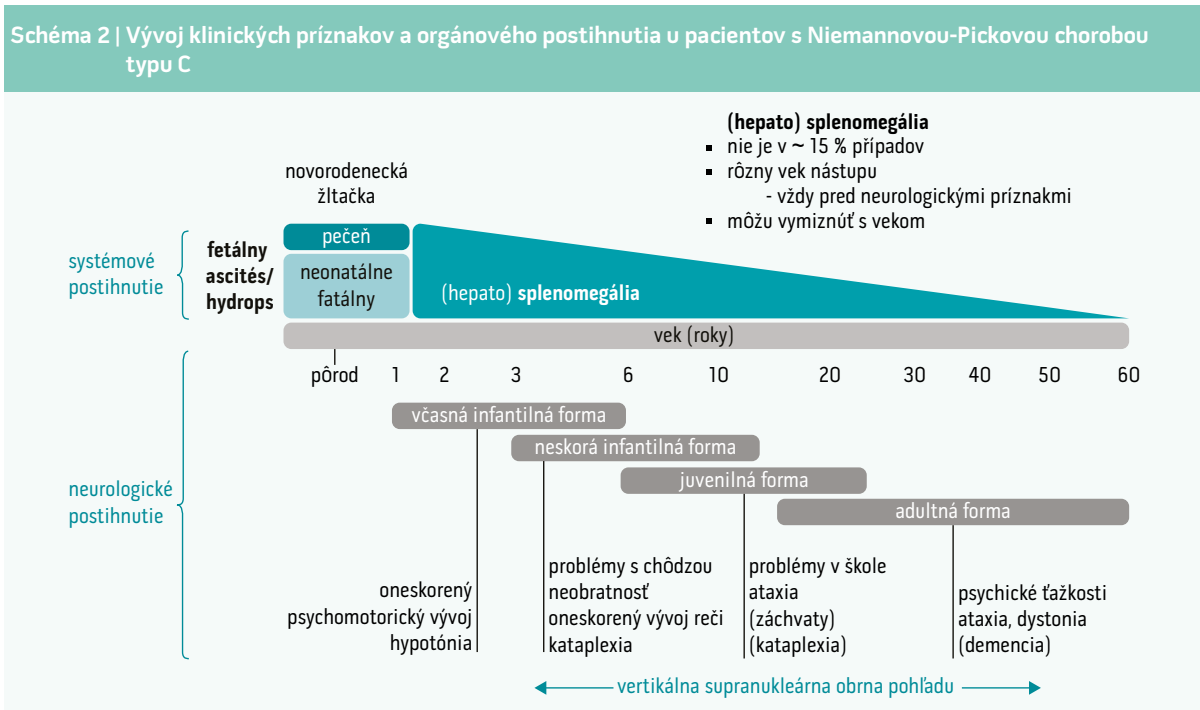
Schéma 2 | Vývoj klinických príznakov a orgánového postihnutia u pacientov s Niemannovou-Pickovou chorobou typu C

(hepato) splenomegália
- nie je v ~ 15 % prípadov
- rôzny vek nástupu
  - vždy pred neurologickými príznakmi
- môžu vymiznúť s vekom

novorodenecká žltačka

systémové postihnutie

fetálny ascités/ hydrops

pečeň

neonatálne fatálny

(hepato) splenomegália

vek (roky)

pôrod 1 2 3 6 10 20 30 40 50 60

neurologické postihnutie

včasná infantilná forma

neskorá infantilná forma

juvenilná forma

adultná forma

oneskorený psychomotorický vývoj hypotónia

problémy s chôdzou neobratnosť oneskorený vývoj reči kataplexia

problémy v škole ataxia (záchvaty) (kataplexia)

psychické ťažkosti ataxia, dystonia (demencia)

vertikálna supranukleárna obrna pohľadu